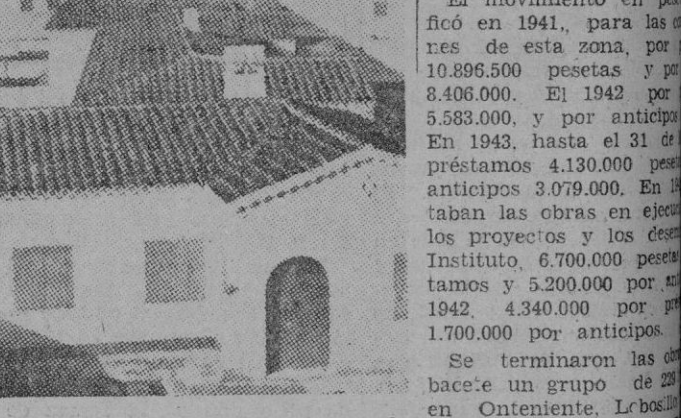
El movimiento en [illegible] ficó en 1941, para las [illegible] nes de esta zona, por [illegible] 10.896.500 pesetas y por 8.406.000. El 1942 por 5.583.000, y por anticipos En 1943, hasta el 31 de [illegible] préstamos 4.130.000 pese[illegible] anticipos 3.079.000. En 1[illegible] taban las obras en ejecu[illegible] los proyectos y los dese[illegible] Instituto, 6.700.000 pesetas tamos y 5.200.000 por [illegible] 1942, 4.340.000 por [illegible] 1.700.000 por anticipos.

Se terminaron las ob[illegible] bacete un grupo de 22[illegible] en Onteniente, Lobosillo